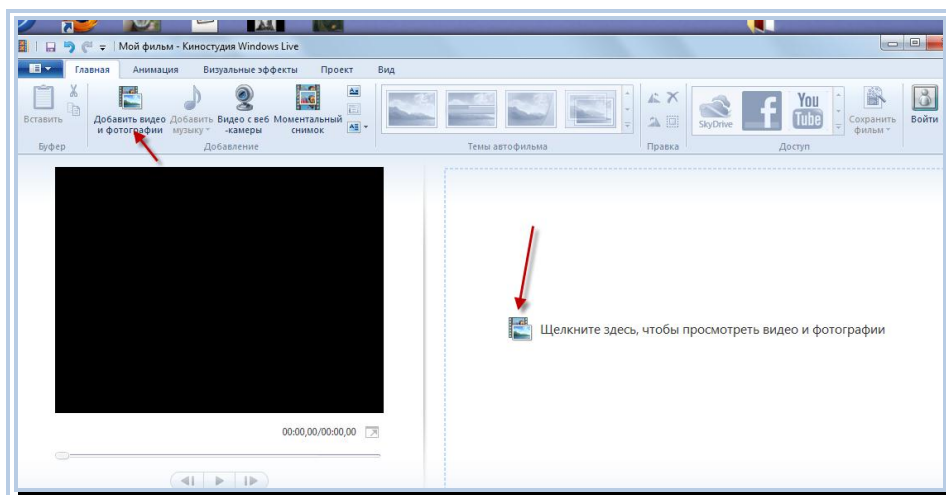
Мой фильм - Киностудия Windows Live

Главная Анимация Визуальные эффекты Проект Вид

Вставить
Буфер

Добавить видео и фотографии Добавить музыку Видео с веб -камеры Моментальный снимок
Добавление

Темы автофильма

Правка

SkyDrive You Tube Сохранить фильм Войти
Доступ

00:00,00/00:00,00

Щелкните здесь, чтобы просмотреть видео и фотографии